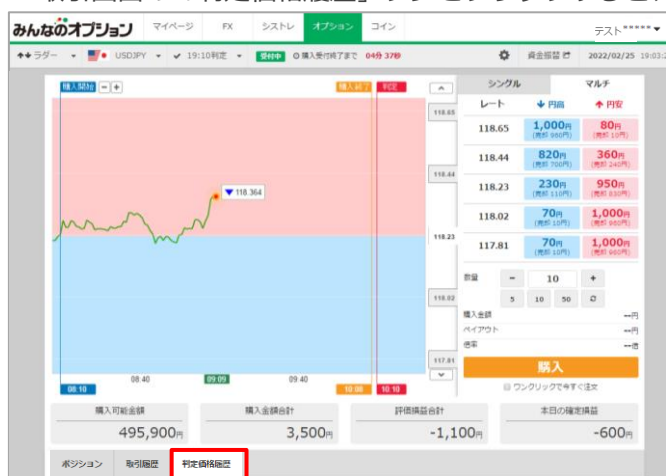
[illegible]

みんなのオプション マイページ FX シストレ オプション コイン テスト***** ▾

ラダー ▾ USDJPY ▾ ✔ 19:10判定 ▾ 受付中 ⊙購入受付終了まで 04分37秒 資金振替 2022/02/25 19:03

購入開始 − + 購入終了 判定

118.65
118.44
▼ 118.364
118.23
118.02
117.81

08:10 08:40 09:09 09:40 10:00 10:10

シングル マルチ

| レート | ↓円高 | ↑円安 |
|---|---|---|
| 118.65 | 1,000円 (売却 980円) | 80円 (売却 10円) |
| 118.44 | 820円 (売却 700円) | 360円 (売却 240円) |
| 118.23 | 230円 (売却 110円) | 950円 (売却 830円) |
| 118.02 | 70円 (売却 10円) | 1,000円 (売却 980円) |
| 117.81 | 70円 (売却 10円) | 1,000円 (売却 980円) |

数量 − 10 +
5 10 50

購入金額 --円
ペイアウト --円
倍率 --倍

購入

ワンクリックで今すぐ注文

購入可能金額 495,900円
購入金額合計 3,500円
評価損益合計 -1,100円
本日の確定損益 -600円

ポジション 取引履歴 判定価格履歴